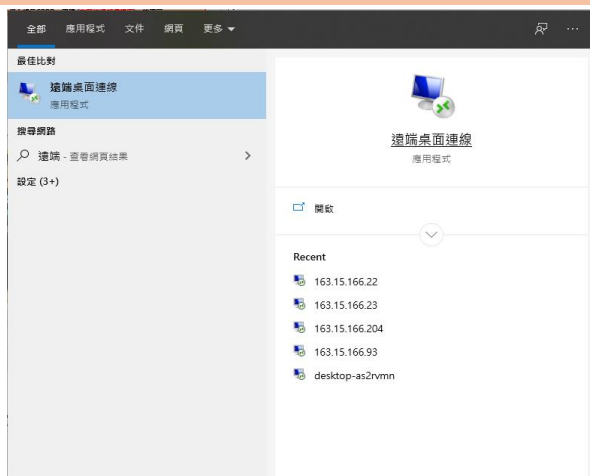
全部 應用程式 文件 網頁 更多

最佳比對

遠端桌面連線
應用程式

搜尋網路

遠端 - 查看網頁結果

設定 (3+)

遠端桌面連線
應用程式

開啟

Recent

163.15.166.22

163.15.166.23

163.15.166.204

163.15.166.93

desktop-as2rvmn